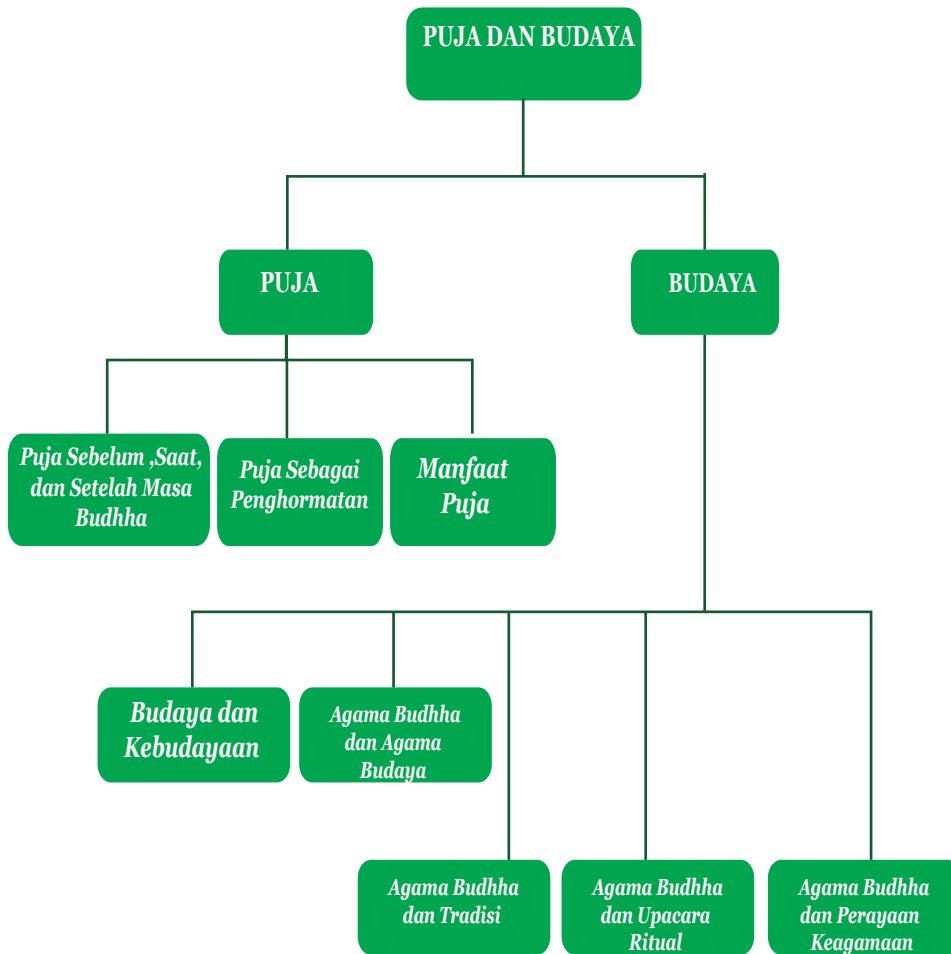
PUJA DAN BUDAYA

PUJA

BUDAYA

Puja Sebelum ,Saat, dan Setelah Masa Budhha

Puja Sebagai Penghormatan

Manfaat Puja

Budaya dan Kebudayaan

Agama Budhha dan Agama Budaya

Agama Budhha dan Tradisi

Agama Budhha dan Upacara Ritual

Agama Budhha dan Perayaan Keagamaan